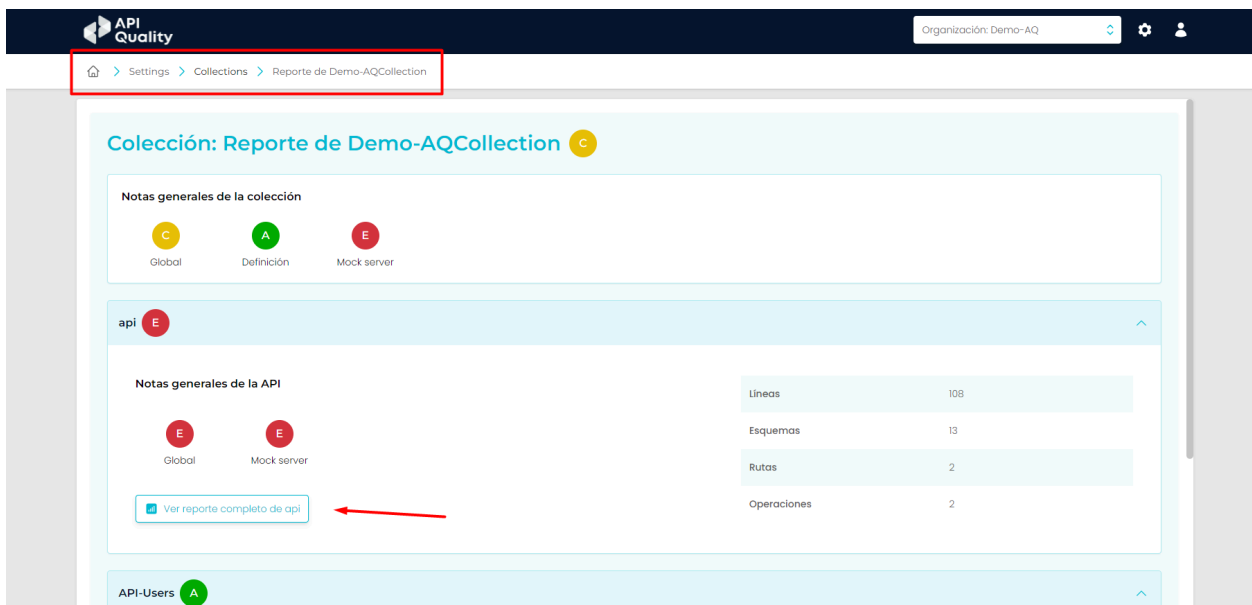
API Quality

Organización: Demo-AQ

> Settings > Collections > Reporte de Demo-AQCollection

Colección: Reporte de Demo-AQCollection C

Notas generales de la colección

C Global

A Definición

E Mock server

api E

Notas generales de la API

E Global

E Mock server

Ver reporte completo de api

| Lineas | 108 |
|---|---|
| Esquemas | 13 |
| Rutas | 2 |
| Operaciones | 2 |

API-Users A